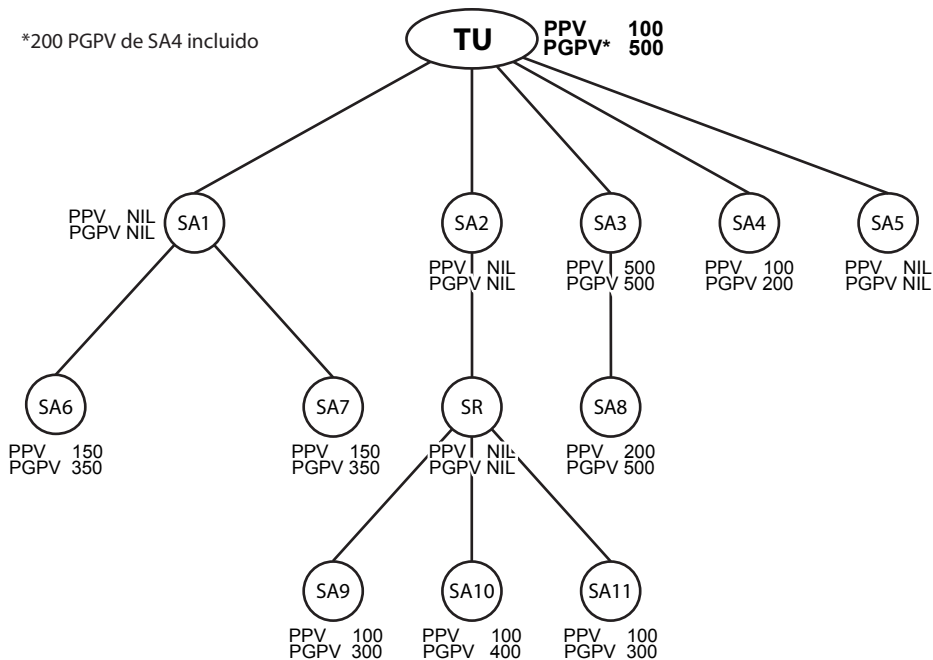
*200 PGPV de SA4 incluido

TU
PPV 100
PGPV* 500

PPV NIL
PGPV NIL
SA1

SA2
PPV NIL
PGPV NIL

SA3
PPV 500
PGPV 500

SA4
PPV 100
PGPV 200

SA5
PPV NIL
PGPV NIL

SA6
PPV 150
PGPV 350

SA7
PPV 150
PGPV 350

SR
PPV NIL
PGPV NIL

SA8
PPV 200
PGPV 500

SA9
PPV 100
PGPV 300

SA10
PPV 100
PGPV 400

SA11
PPV 100
PGPV 300